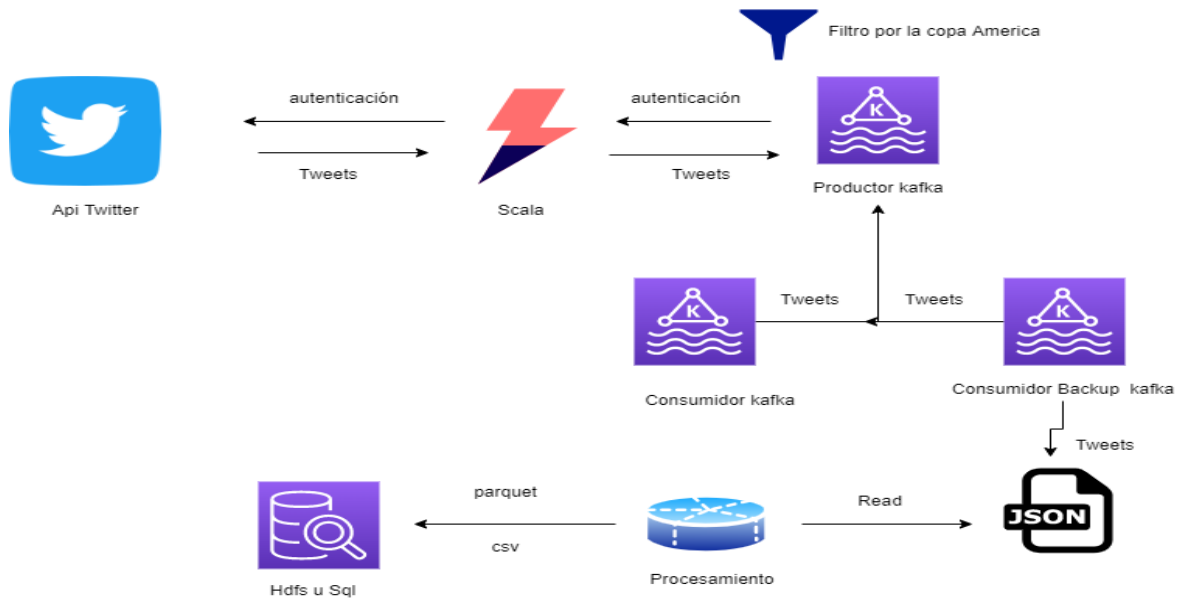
Filtro por la copa America

autenticación

autenticación

Tweets

Tweets

Api Twitter

Scala

Productor kafka

K

Tweets

Tweets

K

K

Consumidor kafka

Consumidor Backup kafka

Tweets

parquet

Read

csv

JSON

Hdfs u Sql

Procesamiento